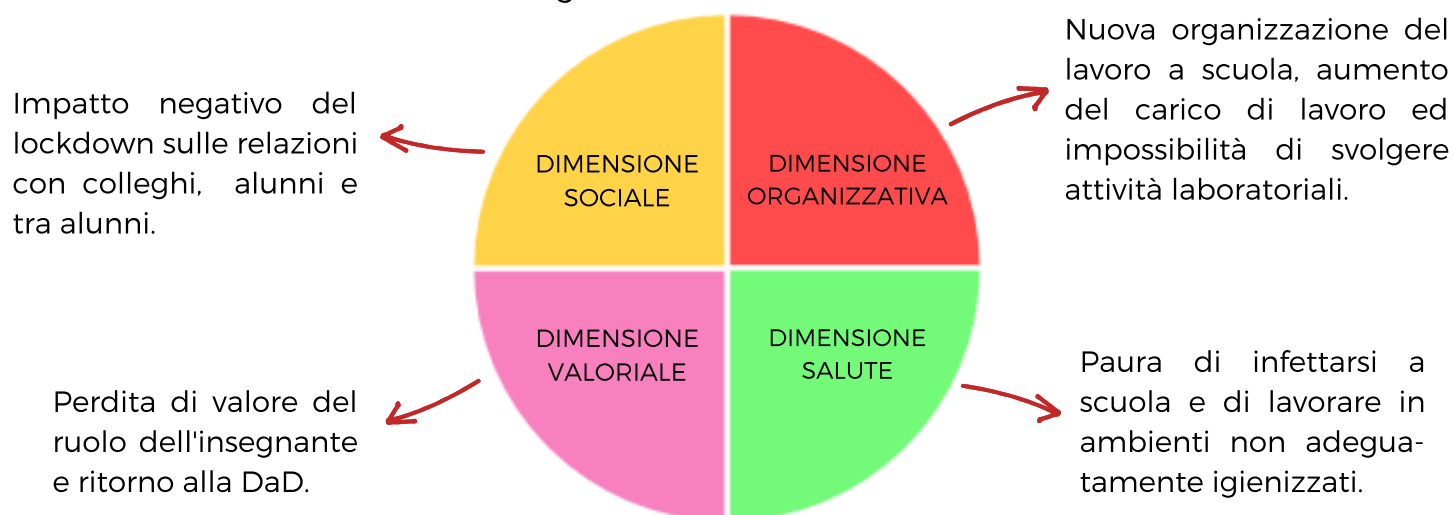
Impatto negativo del lockdown sulle relazioni con colleghi, alunni e tra alunni.

DIMENSIONE SOCIALE

DIMENSIONE ORGANIZZATIVA

Nuova organizzazione del lavoro a scuola, aumento del carico di lavoro ed impossibilità di svolgere attività laboratoriali.

DIMENSIONE VALORIALE

DIMENSIONE SALUTE

Perdita di valore del ruolo dell'insegnante e ritorno alla DaD.

Paura di infettarsi a scuola e di lavorare in ambienti non adeguatamente igienizzati.